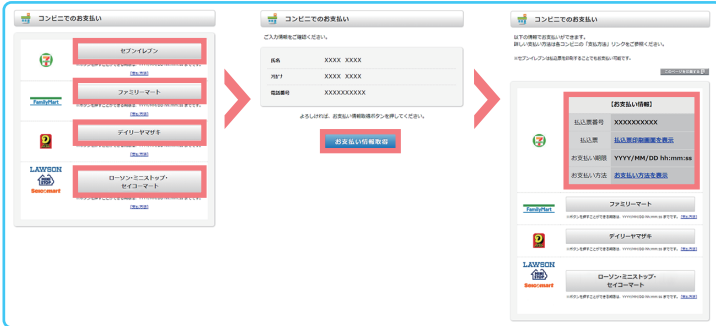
コンビニでのお支払い

セブンイレブン
[支払方法]

FamilyMart
ファミリーマート
[支払方法]

デイリーヤマザキ
[支払方法]

LAWSON
Seicomart
ローソン・ミニストップ・セイコーマート
[支払方法]

コンビニでのお支払い

ご入力情報をご確認ください。

| 氏名 | XXXX XXXX |
|---|---|
| フリガナ | XXXX XXXX |
| 電話番号 | XXXXXXXXXX |

よろしければ、お支払い情報取得ボタンを押してください。

お支払い情報取得

コンビニでのお支払い

以下の情報でお支払いができます。
詳しい支払い方法は各コンビニの「支払方法」リンクをご参照ください。

※セブンイレブンは払込票を印刷することでもお支払い可能です。

このページを印刷する

【お支払い情報】

| 払込票番号 | XXXXXXXXXX |
|---|---|
| 払込票 | 払込票印刷画面を表示 |
| お支払い期限 | YYYY/MM/DD hh:mm:ss |
| お支払い方法 | 支払い方法を表示 |

FamilyMart
ファミリーマート
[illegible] YYYY/MM/DD hh:mm:ss までです。[支払方法]

デイリーヤマザキ
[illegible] YYYY/MM/DD hh:mm:ss までです。[支払方法]

LAWSON
Seicomart
ローソン・ミニストップ・セイコーマート
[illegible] YYYY/MM/DD hh:mm:ss までです。[支払方法]